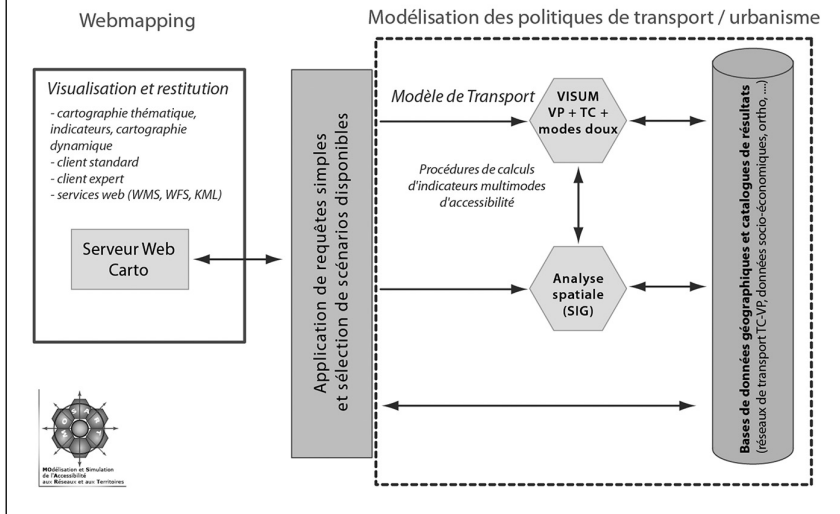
Webmapping

Visualisation et restitution
- cartographie thématique, indicateurs, cartographie dynamique
- client standard
- client expert
- services web (WMS, WFS, KML)

Serveur Web Carto

Application de requêtes simples et sélection de scénarios disponibles

Modélisation des politiques de transport / urbanisme

Modèle de Transport

VISUM VP + TC + modes doux

Procédures de calculs d'indicateurs multimodes d'accessibilité

Analyse spatiale (SIG)

Bases de données géographiques et catalogues de résultats
(réseaux de transport TC-VP, données socio-économiques, ortho, ...)

MOdélisation et Simulation de l'Accessibilité aux Réseaux et aux Territoires